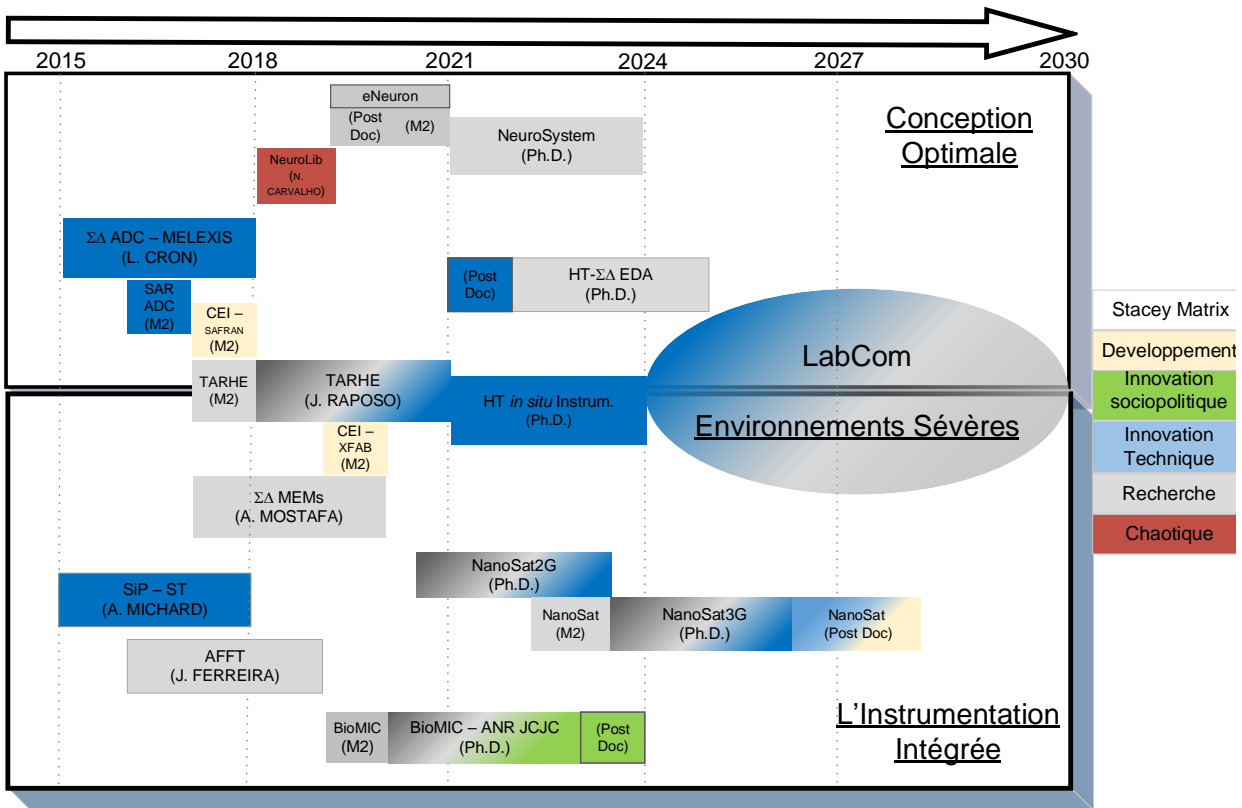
2015 2018 2021 2024 2027 2030

Conception Optimale

eNeuron

(Post Doc) (M2)

NeuroSystem (Ph.D.)

NeuroLib (N. CARVALHO)

ΣΔ ADC – MELEXIS (L. CRON)

(Post Doc)

HT-ΣΔ EDA (Ph.D.)

SAR ADC (M2)

CEI – SAFRAN (M2)

LabCom

TARHE (M2)

TARHE (J. RAPOSO)

HT *in situ* Instrum. (Ph.D.)

Environnements Sévères

CEI – XFAB (M2)

ΣΔ MEMs (A. MOSTAFA)

NanoSat2G (Ph.D.)

SiP – ST (A. MICHARD)

NanoSat (M2)

NanoSat3G (Ph.D.)

NanoSat (Post Doc)

AFFT (J. FERREIRA)

L'Instrumentation Intégrée

BioMIC (M2)

BioMIC – ANR JCJC (Ph.D.)

(Post Doc)

Stacey Matrix

Developpement

Innovation sociopolitique

Innovation Technique

Recherche

Chaotique